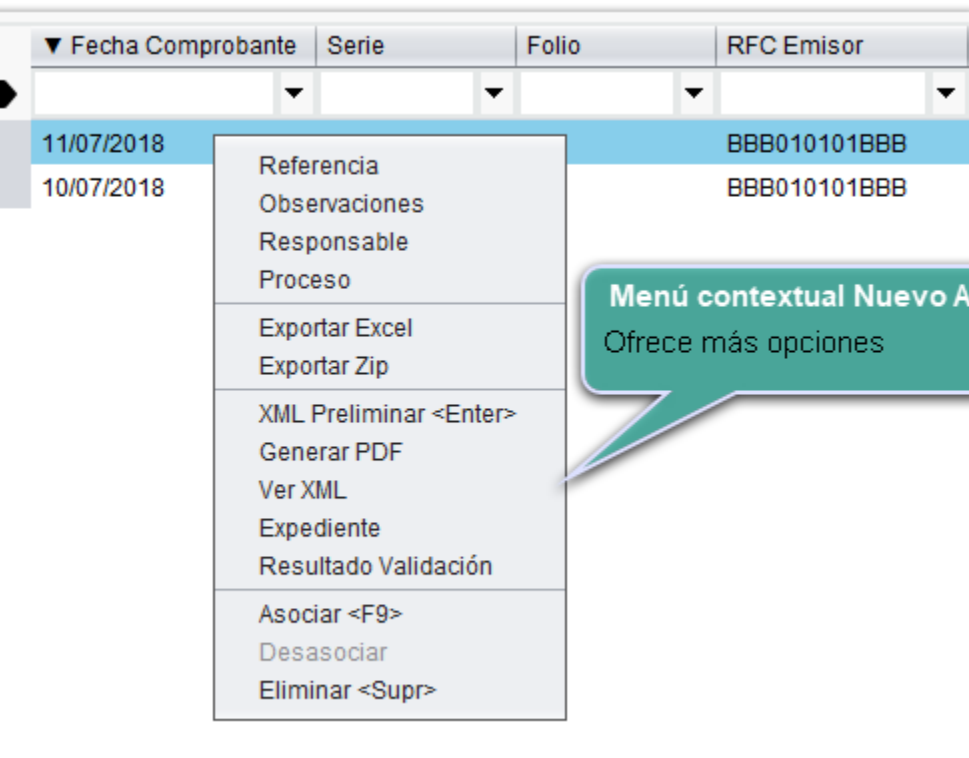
| ▼ Fecha Comprobante | Serie | Folio | RFC Emisor |
|---|---|---|---|
| 11/07/2018 | | | BBB010101BBB |
| 10/07/2018 | | | BBB010101BBB |

Referencia
Observaciones
Responsable
Proceso
Exportar Excel
Exportar Zip
XML Preliminar <Enter>
Generar PDF
Ver XML
Expediente
Resultado Validación
Asociar <F9>
Desasociar
Eliminar <Supr>

Menú contextual Nuevo A
Ofrece más opciones